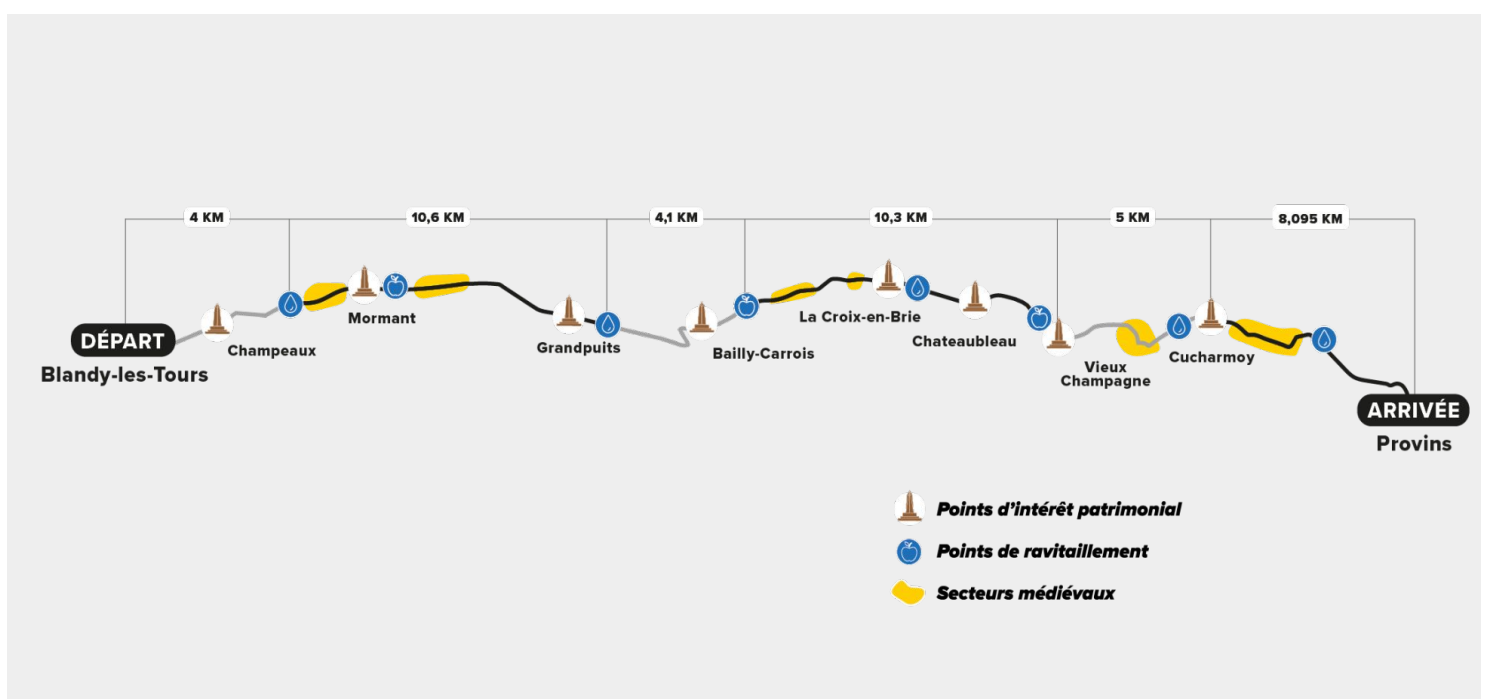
4 KM
10,6 KM
4,1 KM
10,3 KM
5 KM
8,095 KM

DÉPART
Blandy-les-Tours
Champeaux
Mormant
Grandpuits
Bailly-Carrois
La Croix-en-Brie
Chateaubleau
Vieux Champagne
Cucharmoy
ARRIVÉE
Provins

Points d'intérêt patrimonial
Points de ravitaillement
Secteurs médiévaux